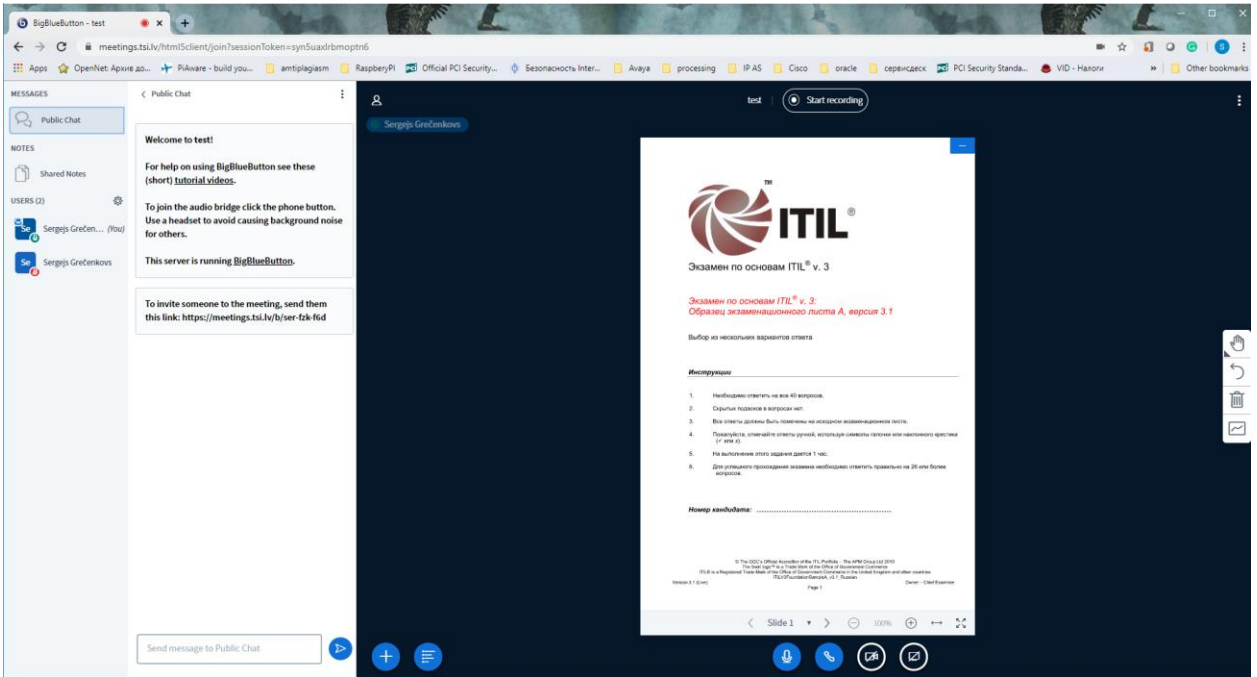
BigBlueButton - test
meetings.tsi.lv/html5client/join?sessionToken=syn5uaxlrbmoptn6
Apps OpenNet: Архив до... PiAware - build you... amtiplagiasm RaspberyPI Official PCI Security... Безопасность Inter... Avaya processing IP AS Cisco oracle сервисдеск PCI Security Standa... VID - Налоги » Other bookmarks

MESSAGES
Public Chat
NOTES
Shared Notes
USERS (2)
Sergejs Grečen... (You)
Sergejs Grečenkovs

< Public Chat

Welcome to test!

For help on using BigBlueButton see these (short) tutorial videos.

To join the audio bridge click the phone button. Use a headset to avoid causing background noise for others.

This server is running BigBlueButton.

To invite someone to the meeting, send them this link: https://meetings.tsi.lv/b/ser-fzk-f6d

Send message to Public Chat

test Start recording
Sergejs Grečenkovs

ITIL®

Экзамен по основам ITIL® v. 3

Экзамен по основам ITIL® v. 3:
Образец экзаменационного листа A, версия 3.1

Выбор из нескольких вариантов ответа

Инструкции

1. Необходимо ответить на все 40 вопросов.
2. Скрытых подвохов в вопросах нет.
3. Все ответы должны быть помечены на исходном экзаменационном листе.
4. Пожалуйста, отмечайте ответы ручкой, используя символы галочки или наклонного крестика (✓ или ✗).
5. На выполнение этого задания дается 1 час.
6. Для успешного прохождения экзамена необходимо ответить правильно на 26 или более вопросов.

Номер кандидата: ..........................................................

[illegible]
Version 3.1 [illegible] Page 1 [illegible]

Slide 1 100%